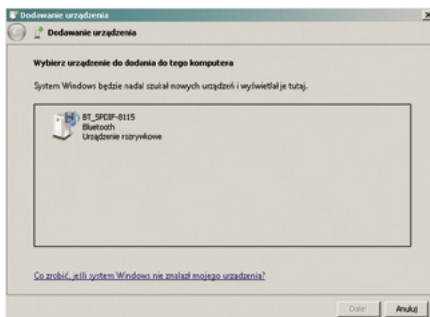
Dodawanie urządzenia

Dodawanie urządzenia

Wybierz urządzenie do dodania do tego komputera

System Windows będzie nadal szukał nowych urządzeń i wyświetlał je tutaj.

BT_SPDIF-8115
Bluetooth
Urządzenie rozrywkowe

Co zrobić, jeśli system Windows nie znalazł mojego urządzenia?

Dalej
Anuluj